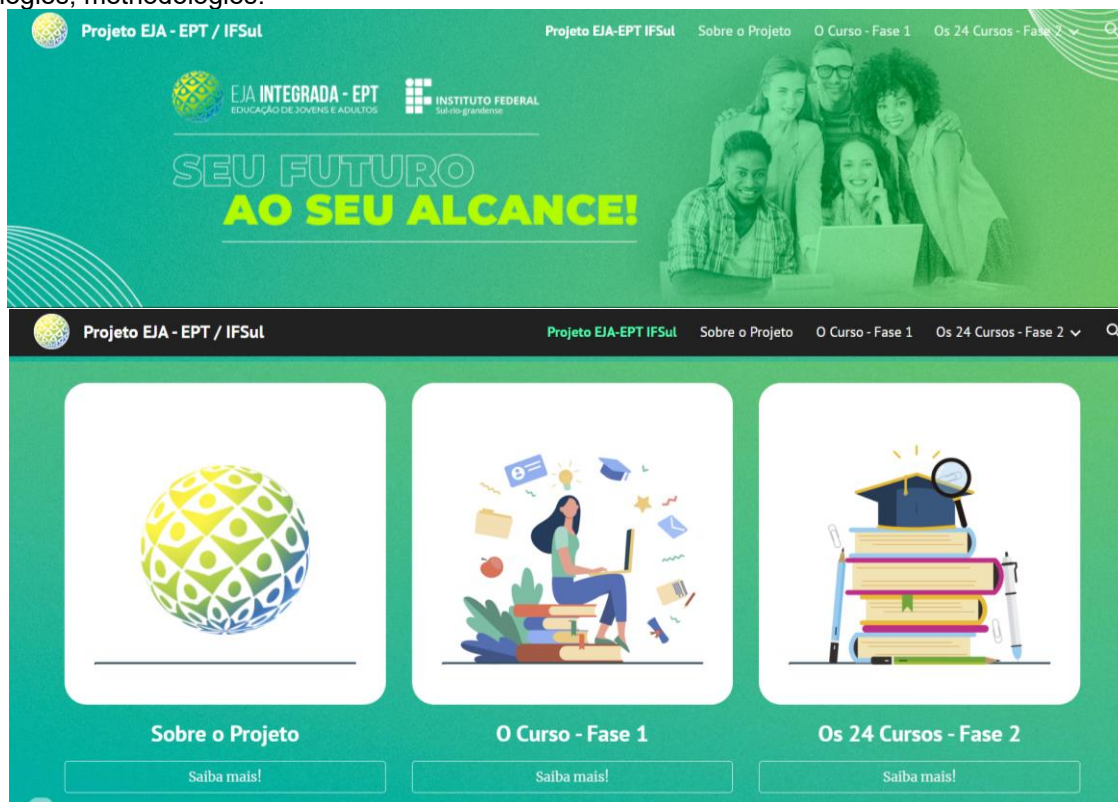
ogies, methodologies.

Projeto EJA - EPT / IFSul

Projeto EJA-EPT IFSul Sobre o Projeto O Curso - Fase 1 Os 24 Cursos - Fase 2

EJA INTEGRADA - EPT
EDUCAÇÃO DE JOVENS E ADULTOS

INSTITUTO FEDERAL
Sul-rio-grandense

SEU FUTURO
AO SEU ALCANCE!

Projeto EJA - EPT / IFSul

Projeto EJA-EPT IFSul Sobre o Projeto O Curso - Fase 1 Os 24 Cursos - Fase 2

Sobre o Projeto
Saiba mais!

O Curso - Fase 1
Saiba mais!

Os 24 Cursos - Fase 2
Saiba mais!